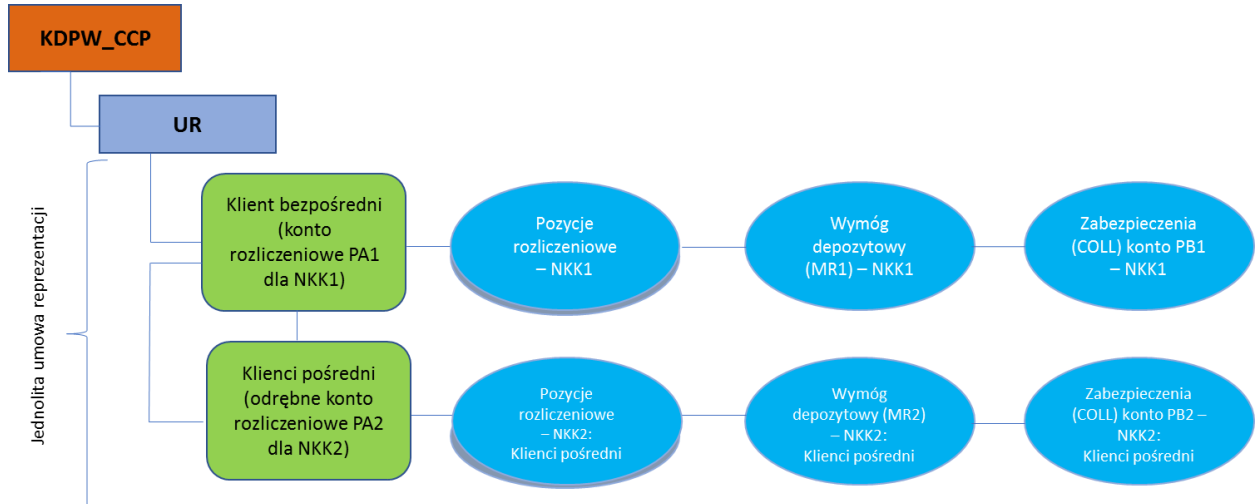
KDPW_CCP

UR

Jednolita umowa reprezentacji

Klient bezpośredni (konto rozliczeniowe PA1 dla NKK1)

Pozycje rozliczeniowe – NKK1

Wymóg depozytowy (MR1) – NKK1

Zabezpieczenia (COLL) konto PB1 – NKK1

Klienci pośredni (odrębne konto rozliczeniowe PA2 dla NKK2)

Pozycje rozliczeniowe – NKK2: Klienci pośredni

Wymóg depozytowy (MR2) – NKK2: Klienci pośredni

Zabezpieczenia (COLL) konto PB2 – NKK2: Klienci pośredni